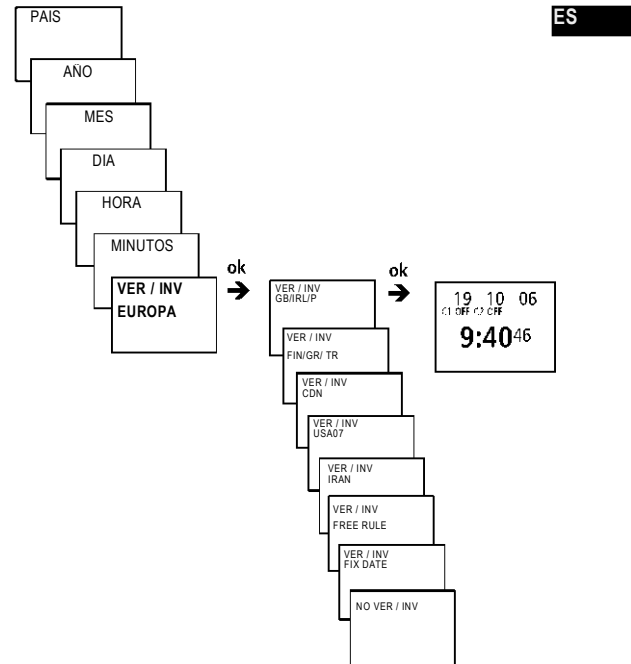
ES

PAIS

AÑO

MES

DIA

HORA

MINUTOS

VER / INV
EUROPA

ok

VER / INV
GB/IRL/P

VER / INV
FIN/GR/ TR

VER / INV
CDN

VER / INV
USA07

VER / INV
IRAN

VER / INV
FREE RULE

VER / INV
FIX DATE

NO VER / INV

ok

19 10 06
C1 OFF C2 OFF
9:40 46